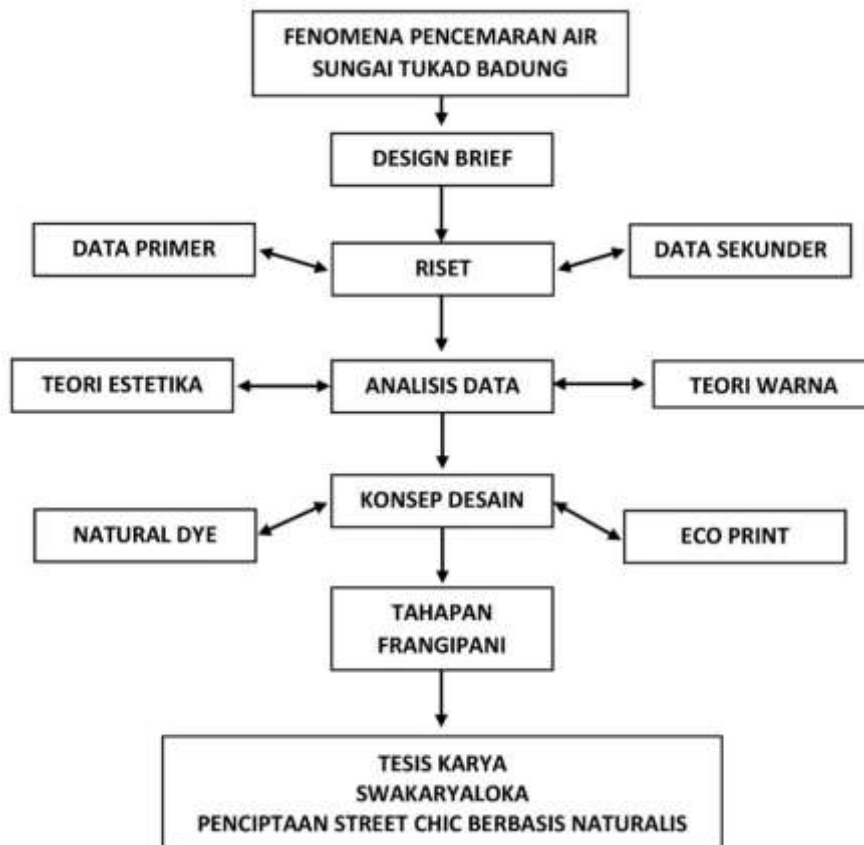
FENOMENA PENCEMARAN AIR
SUNGAI TUKAD BADUNG

DESIGN BRIEF

DATA PRIMER

RISET

DATA SEKUNDER

TEORI ESTETIKA

ANALISIS DATA

TEORI WARNA

NATURAL DYE

KONSEP DESAIN

ECO PRINT

TAHAPAN
FRANGIPANI

TESIS KARYA
SWAKARYALOKA
PENCIPTAAN STREET CHIC BERBASIS NATURALIS